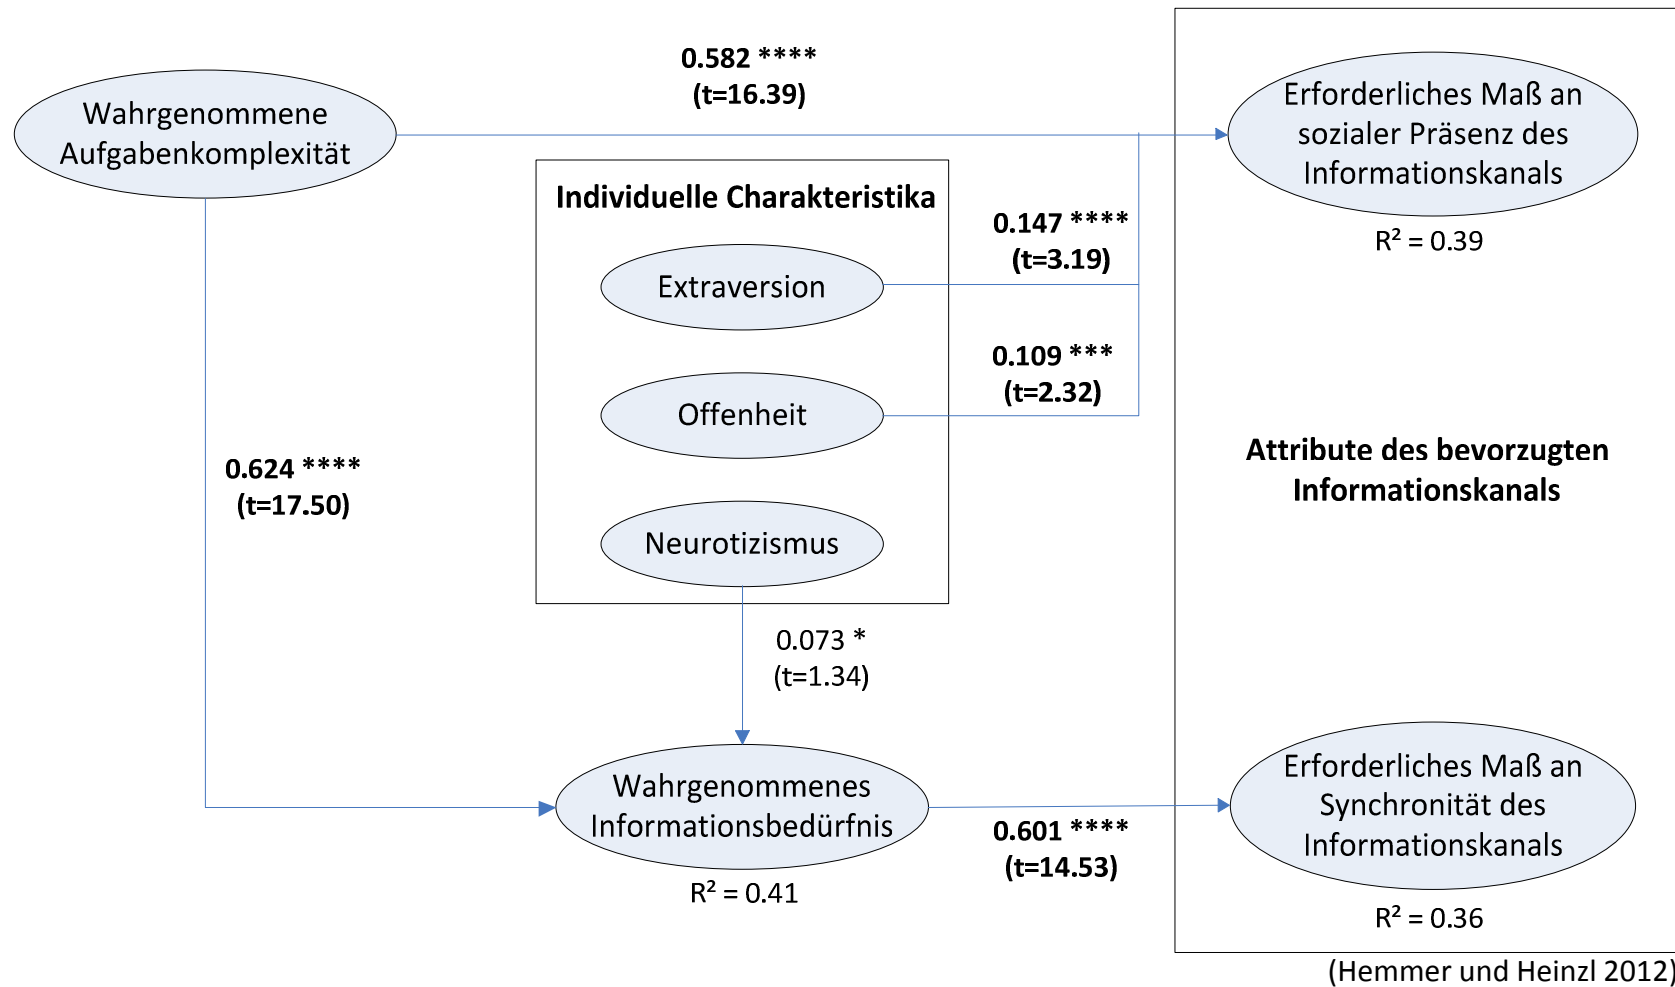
Wahrgenommene Aufgabenkomplexität

0.582 ****
(t=16.39)

Erforderliches Maß an sozialer Präsenz des Informationskanals

$R^2$ = 0.39

Individuelle Charakteristika

Extraversion

0.147 ****
(t=3.19)

Offenheit

0.109 ***
(t=2.32)

Neurotizismus

0.624 ****
(t=17.50)

Attribute des bevorzugten Informationskanals

0.073 *
(t=1.34)

Wahrgenommenes Informationsbedürfnis

$R^2$ = 0.41

0.601 ****
(t=14.53)

Erforderliches Maß an Synchronität des Informationskanals

$R^2$ = 0.36

(Hemmer und Heinzl 2012)